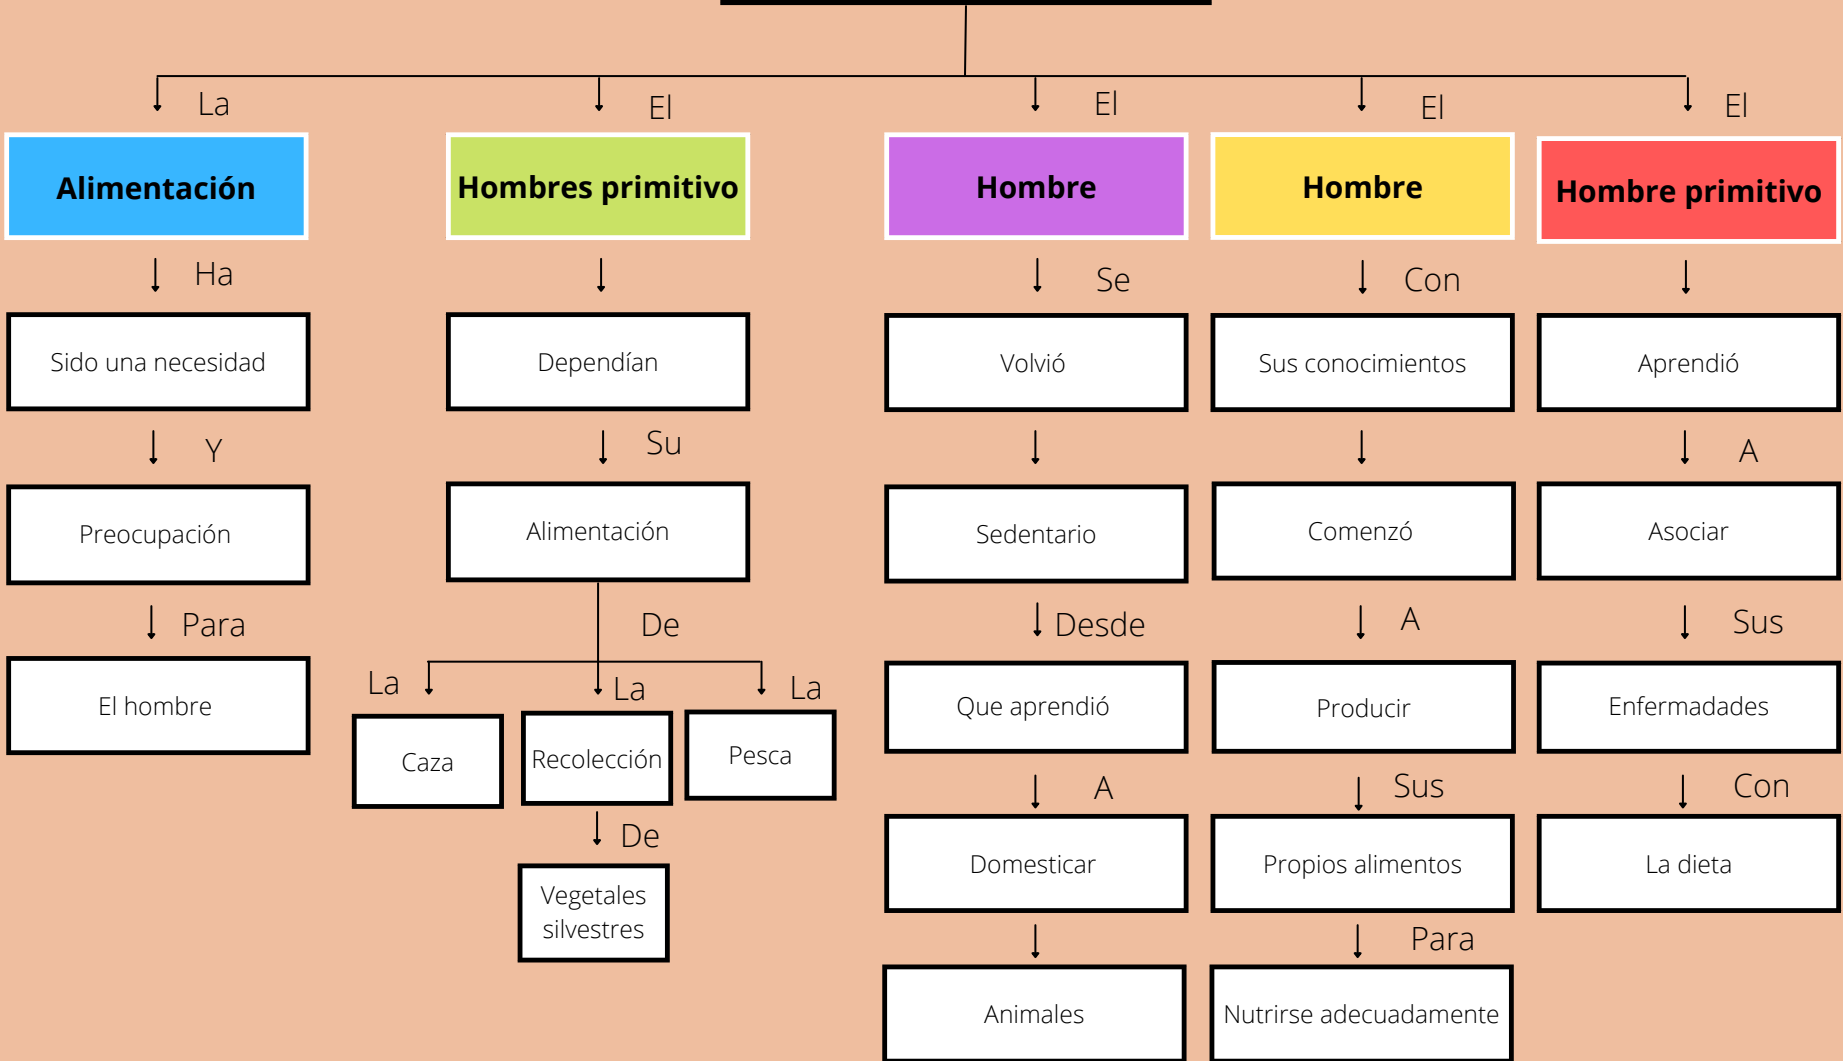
La
Alimentación
Ha
Sido una necesidad
Y
Preocupación
Para
El hombre

El
Hombres primitivo
Dependían
Su
Alimentación
De
La
Caza
La
Recolección
De
Vegetales silvestres
La
Pesca

El
Hombre
Se
Volvió
Sedentario
Desde
Que aprendió
A
Domesticar
Animales

El
Hombre
Con
Sus conocimientos
Comenzó
A
Producir
Sus
Propios alimentos
Para
Nutrirse adecuadamente

El
Hombre primitivo
Aprendió
A
Asociar
Sus
Enfermadades
Con
La dieta